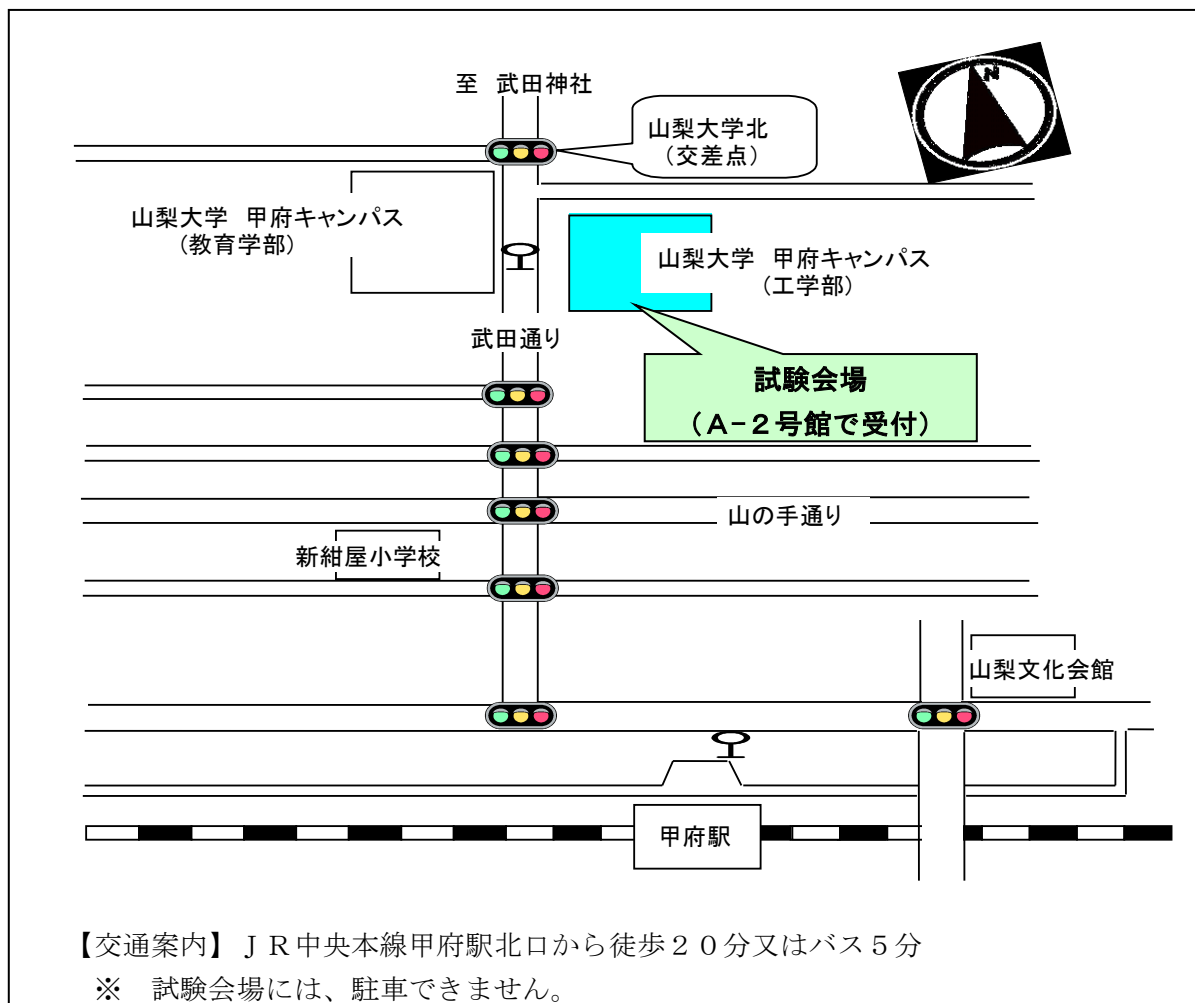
至 武田神社

山梨大学北
（交差点）

N

山梨大学 甲府キャンパス
（教育学部）

山梨大学 甲府キャンパス
（工学部）

武田通り

試験会場
（A－２号館で受付）

山の手通り

新紺屋小学校

山梨文化会館

甲府駅

【交通案内】ＪＲ中央本線甲府駅北口から徒歩２０分又はバス５分
※ 試験会場には、駐車できません。